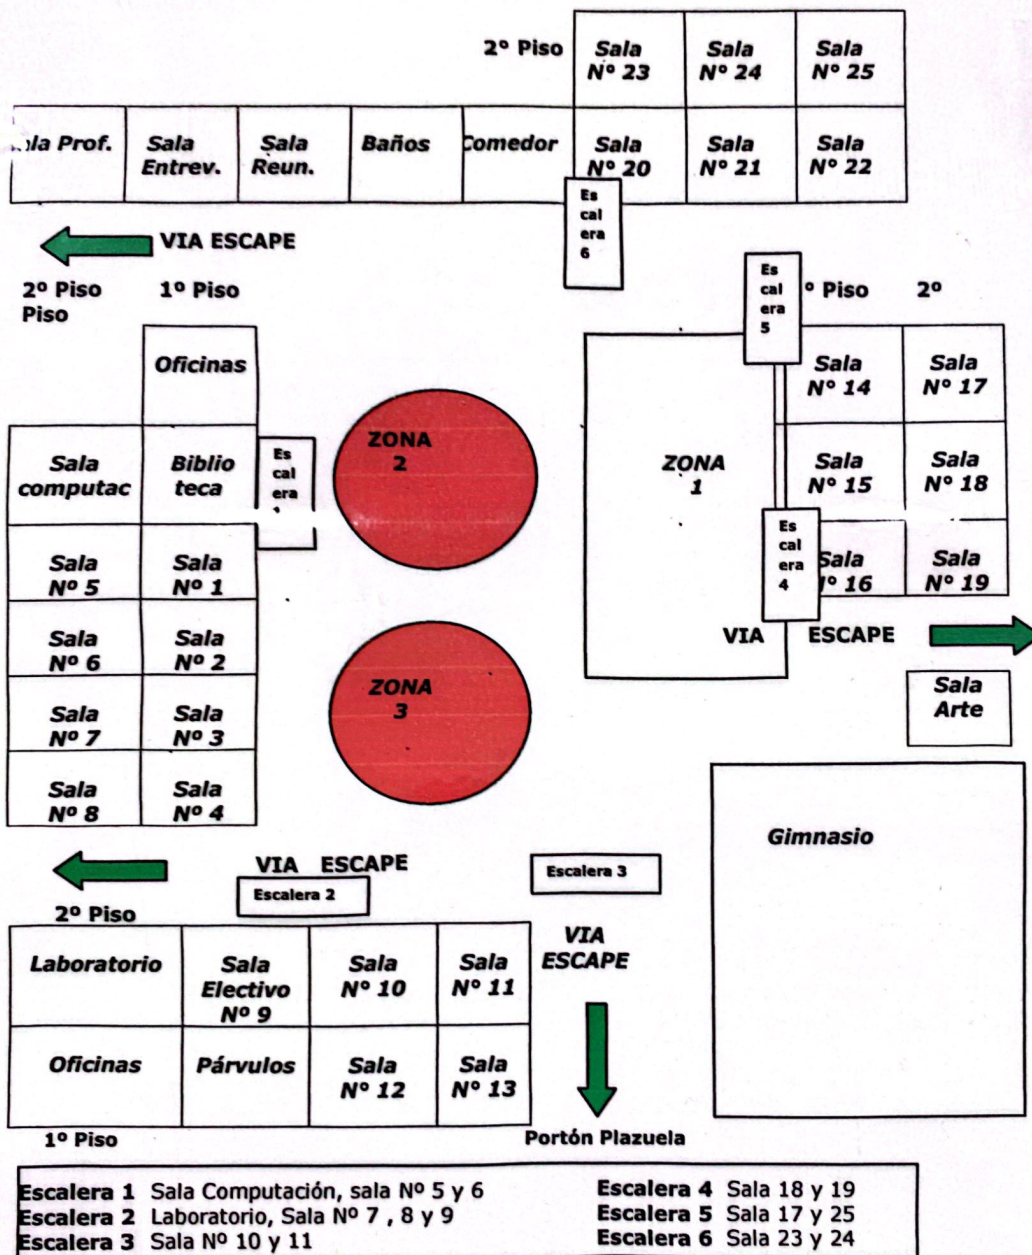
2º Piso

| Sala Nº 23 | Sala Nº 24 | Sala Nº 25 |
|---|---|---|

| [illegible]la Prof. | Sala Entrev. | Sala Reun. | Baños | Comedor | Sala Nº 20 | Sala Nº 21 | Sala Nº 22 |
|---|---|---|---|---|---|---|---|

Es cal era 6

VIA ESCAPE

2º Piso 1º Piso

Es cal era 5

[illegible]º Piso 2º

Oficinas

| Sala Nº 14 | Sala Nº 17 |
|---|---|
| Sala Nº 15 | Sala Nº 18 |
| Sala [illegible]º 16 | Sala Nº 19 |

| Sala computac | Biblio teca |
|---|---|
| Sala Nº 5 | Sala Nº 1 |
| Sala Nº 6 | Sala Nº 2 |
| Sala Nº 7 | Sala Nº 3 |
| Sala Nº 8 | Sala Nº 4 |

Es cal era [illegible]

ZONA 2

ZONA 1

Es cal era 4

VIA ESCAPE

ZONA 3

Sala Arte

Gimnasio

VIA ESCAPE

Escalera 2

Escalera 3

2º Piso

VIA ESCAPE

| Laboratorio | Sala Electivo Nº 9 | Sala Nº 10 | Sala Nº 11 |
|---|---|---|---|
| Oficinas | Párvulos | Sala Nº 12 | Sala Nº 13 |

1º Piso

Portón Plazuela

Escalera 1 Sala Computación, sala Nº 5 y 6
Escalera 2 Laboratorio, Sala Nº 7 , 8 y 9
Escalera 3 Sala Nº 10 y 11
Escalera 4 Sala 18 y 19
Escalera 5 Sala 17 y 25
Escalera 6 Sala 23 y 24